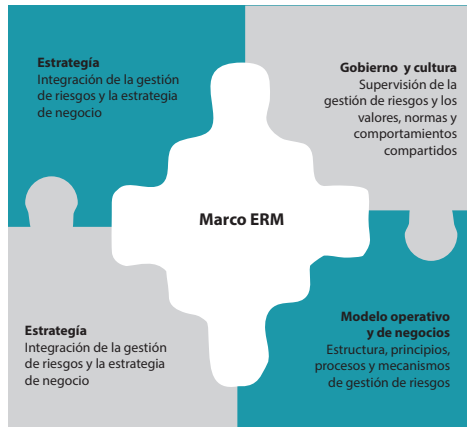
Estrategía
Integración de la gestión de riesgos y la estrategia de negocio

Gobierno y cultura
Supervisión de la gestión de riesgos y los valores, normas y comportamientos compartidos

Marco ERM

Estrategía
Integración de la gestión de riesgos y la estrategia de negocio

Modelo operativo y de negocios
Estructura, principios, procesos y mecanismos de gestión de riesgos